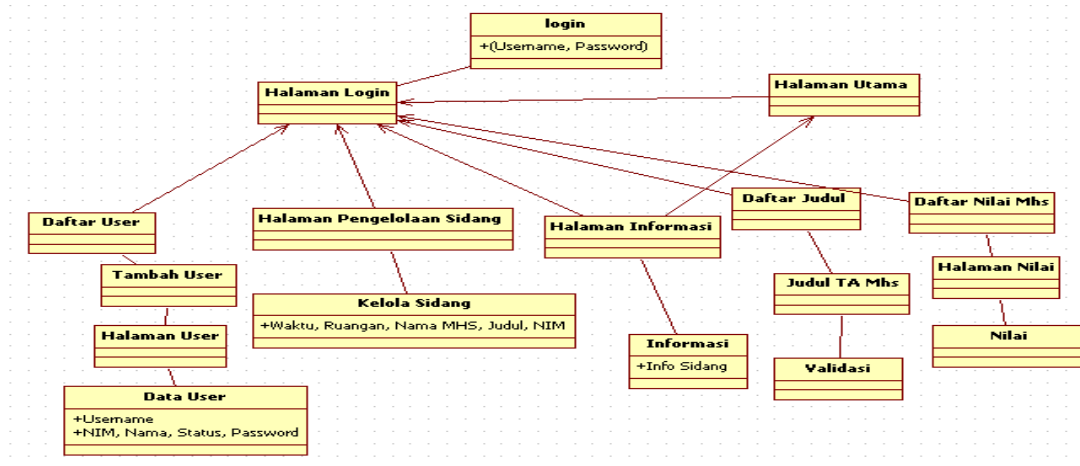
login
+(Username, Password)

Halaman Login

Halaman Utama

Daftar User

Halaman Pengelolaan Sidang

Halaman Informasi

Daftar Judul

Daftar Nilai Mhs

Tambah User

Kelola Sidang
+Waktu, Ruangan, Nama MHS, Judul, NIM

Judul TA Mhs

Halaman Nilai

Halaman User

Informasi
+Info Sidang

Validasi

Nilai

Data User
+Username
+NIM, Nama, Status, Password